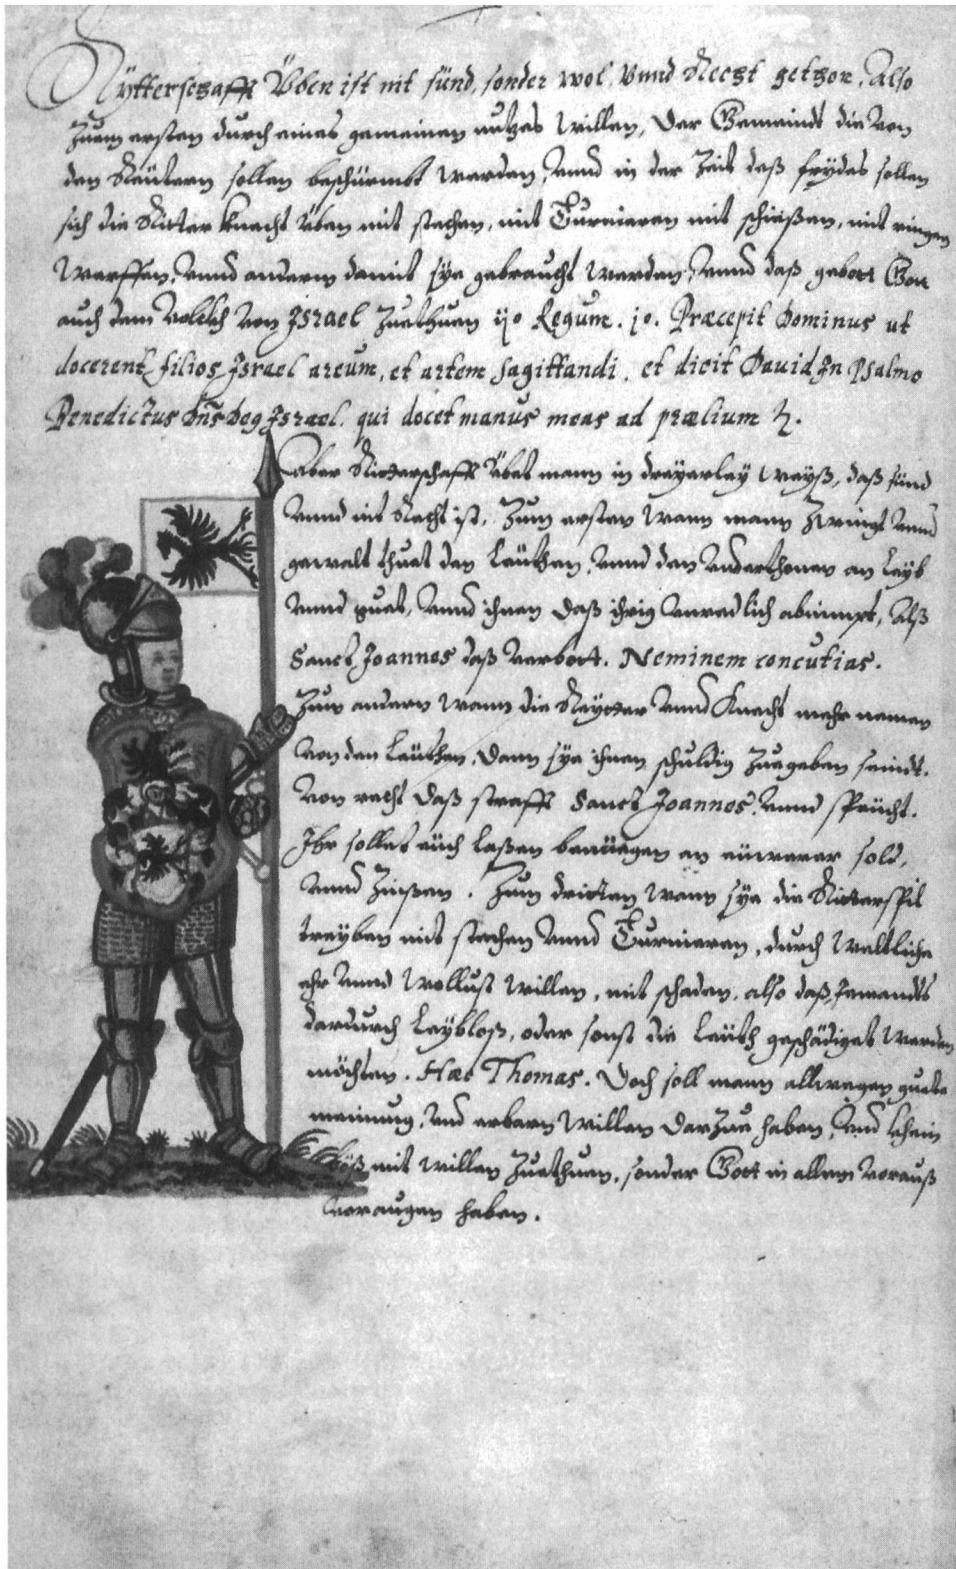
Rytterschaft üben ist nit sünd, sonder wol vnnd recht gethon, also zum ersten durch einen gemainen nutz willen, der gemaindt die vor den räubern sollen beschürmet werden, vnnd in der zeit dass frydens sollen sich die Ritter knecht üben mit stechen, mit Turnieren mit schiessen, mit ringen, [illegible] vnnd andern damit sy gebraucht werden, vnnd das gebot Got auch dem volckh von Israel zuthun iio Regum. io. Præcepit dominus ut docerent filios Israel arcum, et artem sagittandi. et dicit David in psalmo Benedictus dns deus Israel. qui docet manus meas ad prælium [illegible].

Aber Ritterschaft übet man in dreyerlay weyss, dass sünd vnnd nit recht ist. Zum ersten wann man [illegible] vnnd gewalt thut den leüthen, vnnd den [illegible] an leyb vnnd guet, vnnd thun dass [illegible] abnimpt, als Sanct Joannes das verbeüt. Neminem concutias. Zum andern wann die Ritter vnnd knecht mehr nemen von den leüthen, dann sy ihnen schuldig zugeben seindt. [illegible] dass straffet Sanct Joannes vnnd spricht. Ihr sollet euch lassen benügen an eürem sold, vnnd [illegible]. Zum dritten wann sy die Ritterspil treyben mit stechen vnnd Turnieren, durch weltliche ehr vnnd wollust willen, mit schaden, also dass jemandt dardurch leyblos, oder sonst die leüth geschädiget werden möchten. Hæc Thomas. Doch soll man allwegen gueten mainung, vnnd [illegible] willen darzu haben, vnnd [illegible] dass nit willen zuthun, sonder Got in allem voraus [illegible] haben.